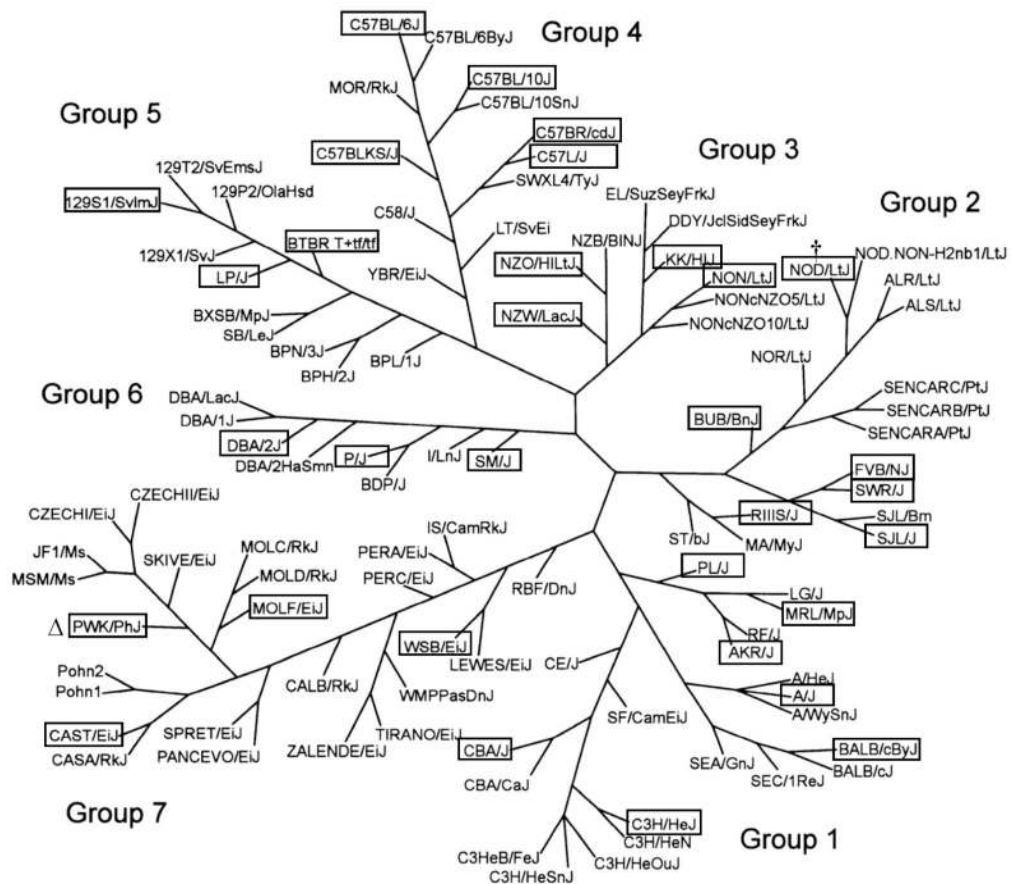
Group 4

C57BL/6J
C57BL/6ByJ
MOR/RkJ
C57BL/10J
C57BL/10SnJ
C57BR/cdJ
C57L/J
C57BLKS/J
SWXL4/TyJ
C58/J
LT/SvEi

Group 5

129T2/SvEmsJ
129P2/OlaHsd
129S1/SvImJ
129X1/SvJ
BTBR T+tf/tf
LP/J
YBR/EiJ
BXSB/MpJ
SB/LeJ
BPN/3J
BPH/2J
BPL/1J

Group 3

EL/SuzSeyFrkJ
DDY/JclSidSeyFrkJ
NZB/BINJ
NZO/HILtJ
KK/HlJ
NON/LtJ
NONcNZO5/LtJ
NZW/LacJ
NONcNZO10/LtJ

Group 2

†
NOD/LtJ
NOD.NON-H2nb1/LtJ
ALR/LtJ
ALS/LtJ
NOR/LtJ
SENCARC/PtJ
SENCARB/PtJ
SENCARA/PtJ
BUB/BnJ
FVB/NJ
SWR/J
RIIIS/J
SJL/Bm
SJL/J

Group 6

DBA/LacJ
DBA/1J
DBA/2J
DBA/2HaSmn
P/J
I/LnJ
SM/J
BDP/J

CZECHI/EiJ
CZECHII/EiJ
JF1/Ms
MSM/Ms
SKIVE/EiJ
MOLC/RkJ
MOLD/RkJ
MOLF/EiJ
Δ PWK/PhJ
IS/CamRkJ
PERA/EiJ
PERC/EiJ
RBF/DnJ
ST/bJ
MA/MyJ
PL/J
LG/J
MRL/MpJ
RF/J
AKR/J
WSB/EiJ
LEWES/EiJ
CE/J
Pohn2
Pohn1
CALB/RkJ
WMPPasDnJ
CAST/EiJ
SPRET/EiJ
PANCEVO/EiJ
CASA/RkJ
TIRANO/EiJ
ZALENDE/EiJ
SF/CamEiJ
A/HeJ
A/J
A/WySnJ
BALB/cByJ
BALB/cJ
SEA/GnJ
SEC/1ReJ
CBA/J
CBA/CaJ

Group 7

C3H/HeJ
C3H/HeN
C3HeB/FeJ
C3H/HeSnJ
C3H/HeOuJ

Group 1